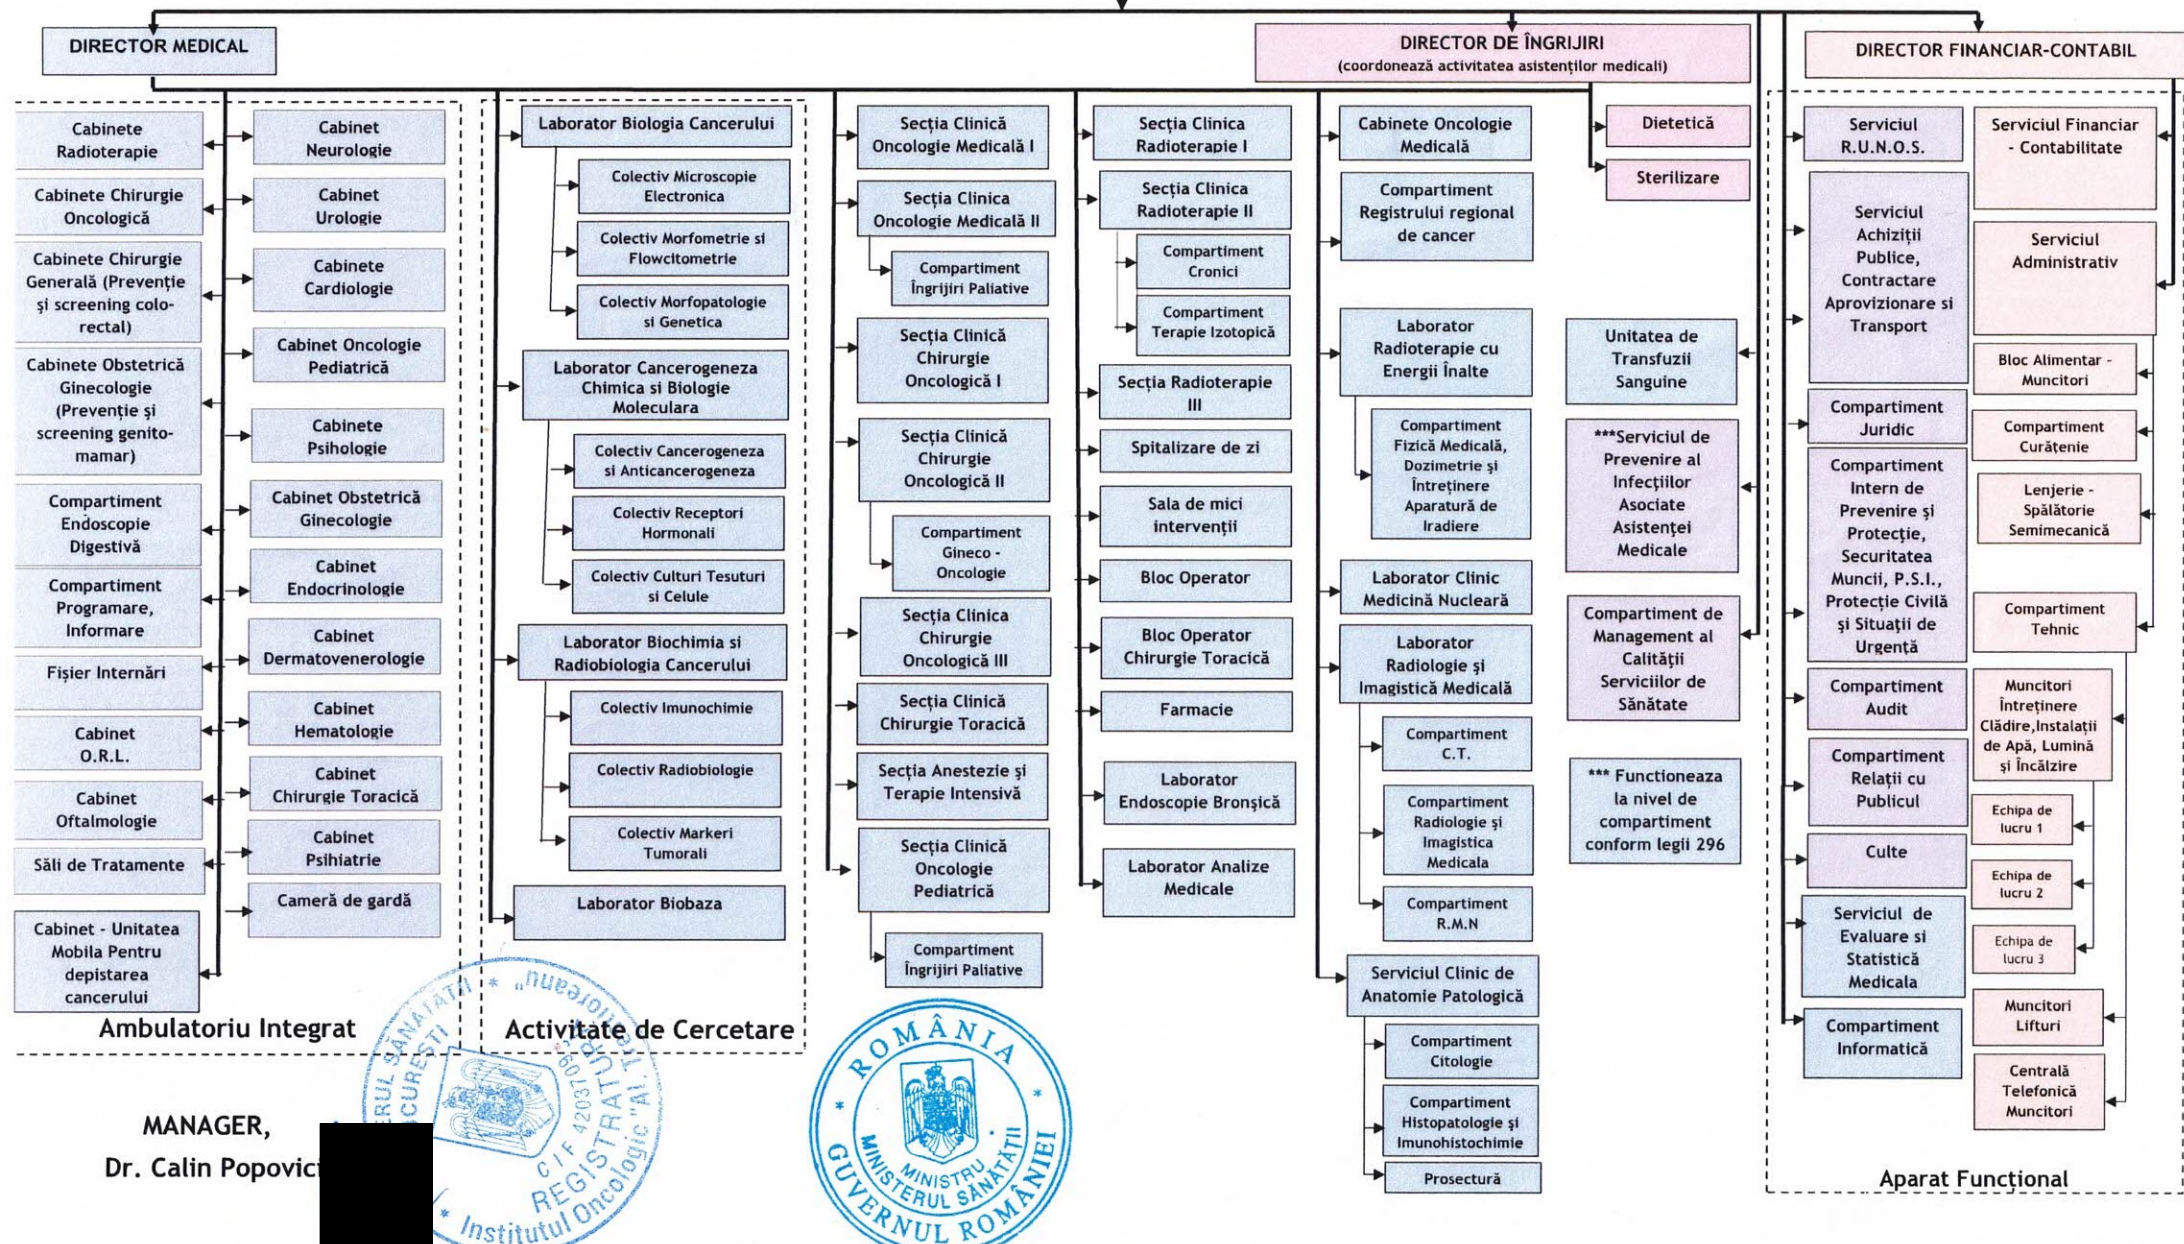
DIRECTOR MEDICAL

DIRECTOR DE ÎNGRIJIRI
(coordonează activitatea asistenţilor medicali)

DIRECTOR FINANCIAR-CONTABIL

Cabinete Radioterapie
Cabinete Chirurgie Oncologică
Cabinete Chirurgie Generală (Prevenţie şi screening colo-rectal)
Cabinete Obstetrică Ginecologie (Prevenţie şi screening genito-mamar)
Compartiment Endoscopie Digestivă
Compartiment Programare, Informare
Fişier Internări
Cabinet O.R.L.
Cabinet Oftalmologie
Săli de Tratamente
Cabinet - Unitatea Mobila Pentru depistarea cancerului

Cabinet Neurologie
Cabinet Urologie
Cabinete Cardiologie
Cabinet Oncologie Pediatrică
Cabinete Psihologie
Cabinet Obstetrică Ginecologie
Cabinet Endocrinologie
Cabinet Dermatovenerologie
Cabinet Hematologie
Cabinet Chirurgie Toracică
Cabinet Psihiatrie
Cameră de gardă

Ambulatoriu Integrat

Laborator Biologia Cancerului
Colectiv Microscopie Electronica
Colectiv Morfometrie si Flowcitometrie
Colectiv Morfopatologie si Genetica
Laborator Cancerogeneza Chimica si Biologie Moleculara
Colectiv Cancerogeneza si Anticancerogeneza
Colectiv Receptori Hormonali
Colectiv Culturi Tesuturi si Celule
Laborator Biochimia si Radiobiologia Cancerului
Colectiv Imunochimie
Colectiv Radiobiologie
Colectiv Markeri Tumorali
Laborator Biobaza

Activitate de Cercetare

Secţia Clinică Oncologie Medicală I
Secţia Clinica Oncologie Medicală II
Compartiment Îngrijiri Paliative
Secţia Clinică Chirurgie Oncologică I
Secţia Clinică Chirurgie Oncologică II
Compartiment Gineco - Oncologie
Secţia Clinica Chirurgie Oncologică III
Secţia Clinică Chirurgie Toracică
Secţia Anestezie şi Terapie Intensivă
Secţia Clinică Oncologie Pediatrică
Compartiment Îngrijiri Paliative

Secţia Clinica Radioterapie I
Secţia Clinica Radioterapie II
Compartiment Cronici
Compartiment Terapie Izotopică
Secţia Radioterapie III
Spitalizare de zi
Sala de mici intervenţii
Bloc Operator
Bloc Operator Chirurgie Toracică
Farmacie
Laborator Endoscopie Bronşică
Laborator Analize Medicale

Cabinete Oncologie Medicală
Compartiment Registrului regional de cancer
Laborator Radioterapie cu Energii Înalte
Compartiment Fizică Medicală, Dozimetrie şi Întreţinere Aparatură de Iradiere
Laborator Clinic Medicină Nucleară
Laborator Radiologie şi Imagistică Medicală
Compartiment C.T.
Compartiment Radiologie şi Imagistica Medicala
Compartiment R.M.N
Serviciul Clinic de Anatomie Patologică
Compartiment Citologie
Compartiment Histopatologie şi Imunohistochimie
Prosectură

Dietetică
Sterilizare
Unitatea de Transfuzii Sanguine
***Serviciul de Prevenire al Infecţiilor Asociate Asistenţei Medicale
Compartiment de Management al Calităţii Serviciilor de Sănătate
*** Functioneaza la nivel de compartiment conform legii 296

Serviciul R.U.N.O.S.
Serviciul Achiziţii Publice, Contractare Aprovizionare si Transport
Compartiment Juridic
Compartiment Intern de Prevenire şi Protecţie, Securitatea Muncii, P.S.I., Protecţie Civilă şi Situaţii de Urgenţă
Compartiment Audit
Compartiment Relaţii cu Publicul
Culte
Serviciul de Evaluare si Statistică Medicala
Compartiment Informatică

Serviciul Financiar - Contabilitate
Serviciul Administrativ
Bloc Alimentar - Muncitori
Compartiment Curăţenie
Lenjerie - Spălătorie Semimecanică
Compartiment Tehnic
Muncitori Întreţinere Clădire,Instalaţii de Apă, Lumină şi Încălzire
Echipa de lucru 1
Echipa de lucru 2
Echipa de lucru 3
Muncitori Lifturi
Centrală Telefonică Muncitori

Aparat Functional

MANAGER,
Dr. Calin Popovic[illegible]

MINISTERUL SĂNĂTĂŢII BUCUREŞTI C.I.F. 4203709 REGISTRATURA Institutul Oncologic "Al. Trestioreanu"

ROMÂNIA MINISTRU MINISTERUL SĂNĂTĂŢII GUVERNUL ROMÂNIEI